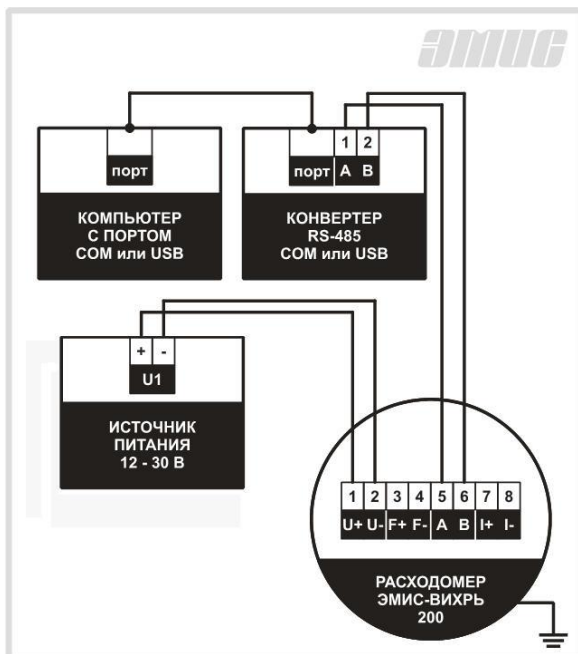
ЭМИС

порт

КОМПЬЮТЕР С ПОРТОМ COM или USB

1 2

порт A B

КОНВЕРТЕР RS-485 COM или USB

+ -

U1

ИСТОЧНИК ПИТАНИЯ 12 - 30 В

| 1 | 2 | 3 | 4 | 5 | 6 | 7 | 8 |
|---|---|---|---|---|---|---|---|
| U+ | U- | F+ | F- | A | B | I+ | I- |

РАСХОДОМЕР ЭМИС-ВИХРЬ 200